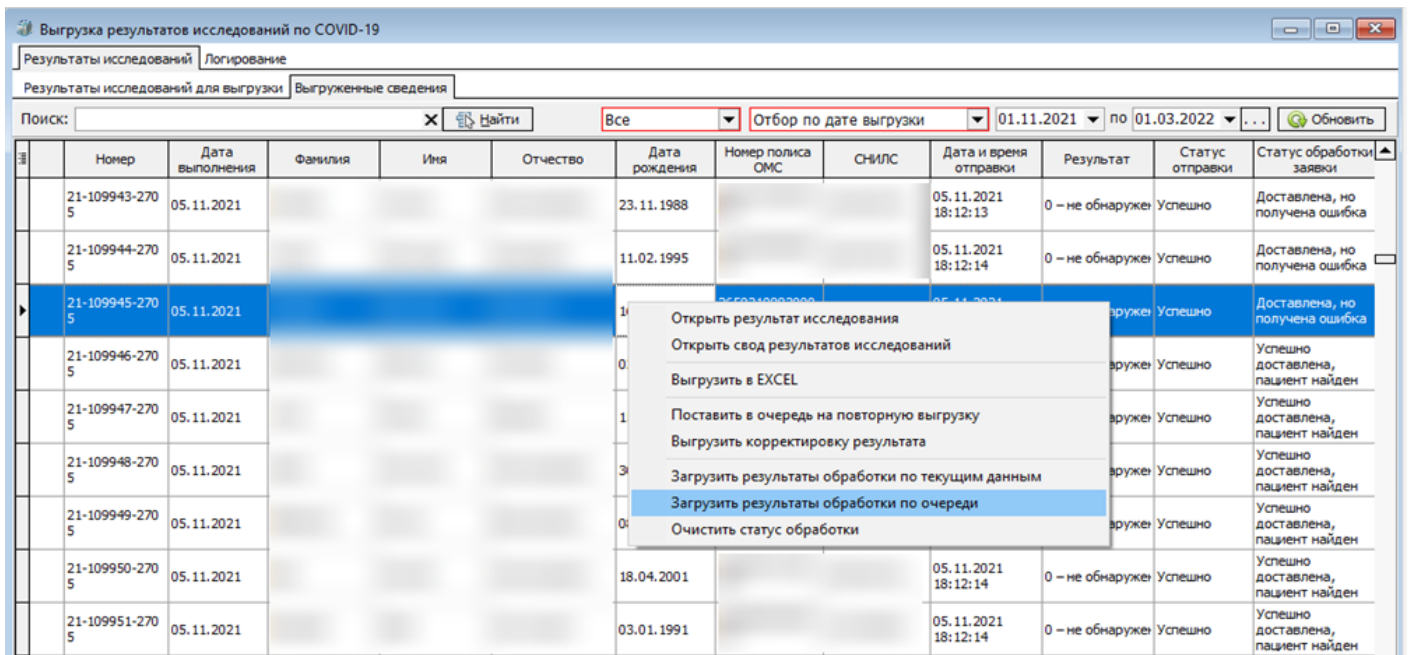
Выгрузка результатов исследований по COVID-19

Результаты исследований | Логирование

Результаты исследований для выгрузки | Выгруженные сведения

Поиск: [ ] Найти | Все | Отбор по дате выгрузки | 01.11.2021 по 01.03.2022 ... | Обновить

| Номер | Дата выполнения | Фамилия | Имя | Отчество | Дата рождения | Номер полиса ОМС | СНИЛС | Дата и время отправки | Результат | Статус отправки | Статус обработки заявки |
|---|---|---|---|---|---|---|---|---|---|---|---|
| 21-109943-2705 | 05.11.2021 | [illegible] | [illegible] | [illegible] | 23.11.1988 | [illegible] | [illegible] | 05.11.2021 18:12:13 | 0 – не обнаруже | Успешно | Доставлена, но получена ошибка |
| 21-109944-2705 | 05.11.2021 | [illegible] | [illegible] | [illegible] | 11.02.1995 | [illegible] | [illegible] | 05.11.2021 18:12:14 | 0 – не обнаруже | Успешно | Доставлена, но получена ошибка |
| 21-109945-2705 | 05.11.2021 | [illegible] | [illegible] | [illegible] | 1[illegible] | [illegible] | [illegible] | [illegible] | аруже | Успешно | Доставлена, но получена ошибка |
| 21-109946-2705 | 05.11.2021 | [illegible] | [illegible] | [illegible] | 0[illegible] | | | | аруже | Успешно | Успешно доставлена, пациент найден |
| 21-109947-2705 | 05.11.2021 | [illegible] | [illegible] | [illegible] | 1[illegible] | | | | аруже | Успешно | Успешно доставлена, пациент найден |
| 21-109948-2705 | 05.11.2021 | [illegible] | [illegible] | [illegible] | 3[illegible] | | | | аруже | Успешно | Успешно доставлена, пациент найден |
| 21-109949-2705 | 05.11.2021 | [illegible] | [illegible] | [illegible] | 0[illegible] | | | | аруже | Успешно | Успешно доставлена, пациент найден |
| 21-109950-2705 | 05.11.2021 | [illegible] | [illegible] | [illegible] | 18.04.2001 | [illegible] | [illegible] | 05.11.2021 18:12:14 | 0 – не обнаруже | Успешно | Успешно доставлена, пациент найден |
| 21-109951-2705 | 05.11.2021 | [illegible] | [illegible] | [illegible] | 03.01.1991 | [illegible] | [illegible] | 05.11.2021 18:12:14 | 0 – не обнаруже | Успешно | Успешно доставлена, пациент найден |

Открыть результат исследования
Открыть свод результатов исследований
Выгрузить в EXCEL
Поставить в очередь на повторную выгрузку
Выгрузить корректировку результата
Загрузить результаты обработки по текущим данным
Загрузить результаты обработки по очереди
Очистить статус обработки